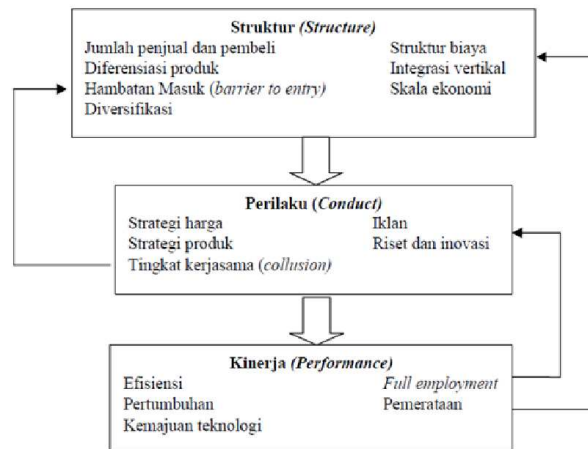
Struktur (Structure)

Jumlah penjual dan pembeli
Diferensiasi produk
Hambatan Masuk (barrier to entry)
Diversifikasi

Struktur biaya
Integrasi vertikal
Skala ekonomi

Perilaku (Conduct)

Strategi harga
Strategi produk
Tingkat kerjasama (collusion)

Iklan
Riset dan inovasi

Kinerja (Performance)

Efisiensi
Pertumbuhan
Kemajuan teknologi

Full employment
Pemerataan